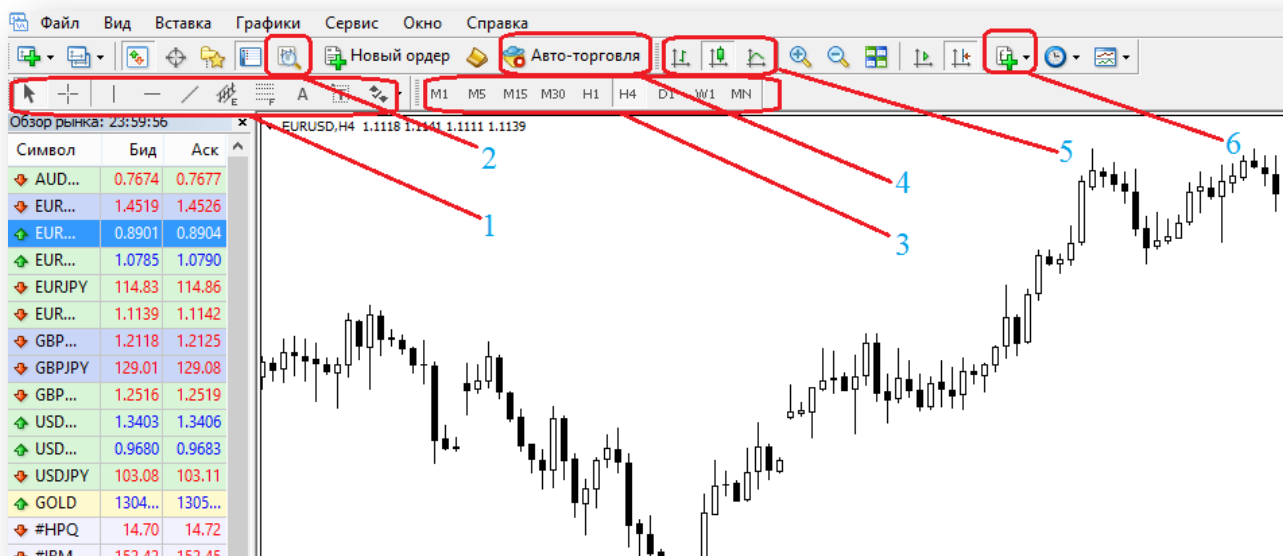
Файл Вид Вставка Графики Сервис Окно Справка

Новый ордер Авто-торговля

M1 M5 M15 M30 H1 H4 D1 W1 MN

Обзор рынка: 23:59:56

EURUSD,H4 1.1118 1.1141 1.1111 1.1139

| Символ | Бид | Аск |
|---|---|---|
| AUD... | 0.7674 | 0.7677 |
| EUR... | 1.4519 | 1.4526 |
| EUR... | 0.8901 | 0.8904 |
| EUR... | 1.0785 | 1.0790 |
| EURJPY | 114.83 | 114.86 |
| EUR... | 1.1139 | 1.1142 |
| GBP... | 1.2118 | 1.2125 |
| GBPJPY | 129.01 | 129.08 |
| GBP... | 1.2516 | 1.2519 |
| USD... | 1.3403 | 1.3406 |
| USD... | 0.9680 | 0.9683 |
| USDJPY | 103.08 | 103.11 |
| GOLD | 1304... | 1305... |
| #HPQ | 14.70 | 14.72 |
| #IBM | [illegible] | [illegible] |

1 2 3 4 5 6